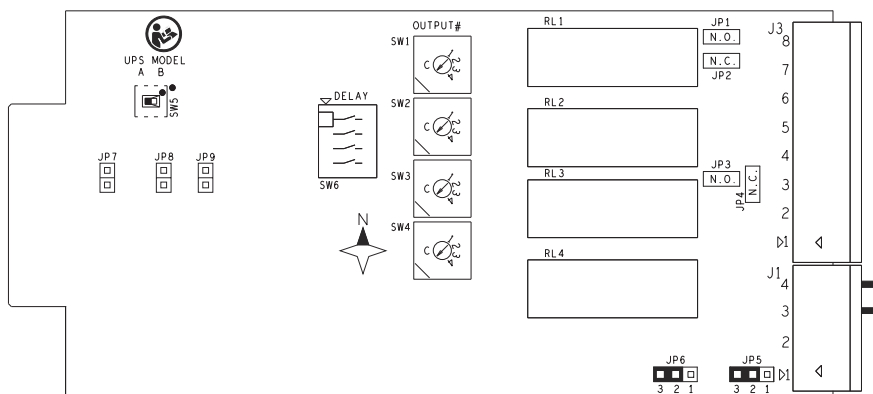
UPS MODEL
A B
SW5

JP7 JP8 JP9

DELAY
SW6

N

OUTPUT#
SW1
C 1 2 3
SW2
C 1 2 3
SW3
C 1 2 3
SW4
C 1 2 3

RL1
RL2
RL3
RL4

JP1
N.O.
N.C.
JP2

JP3
N.O.
JP4
N.C.

J3
8
7
6
5
4
3
2
1

J1
4
3
2
1

JP6
3 2 1

JP5
3 2 1